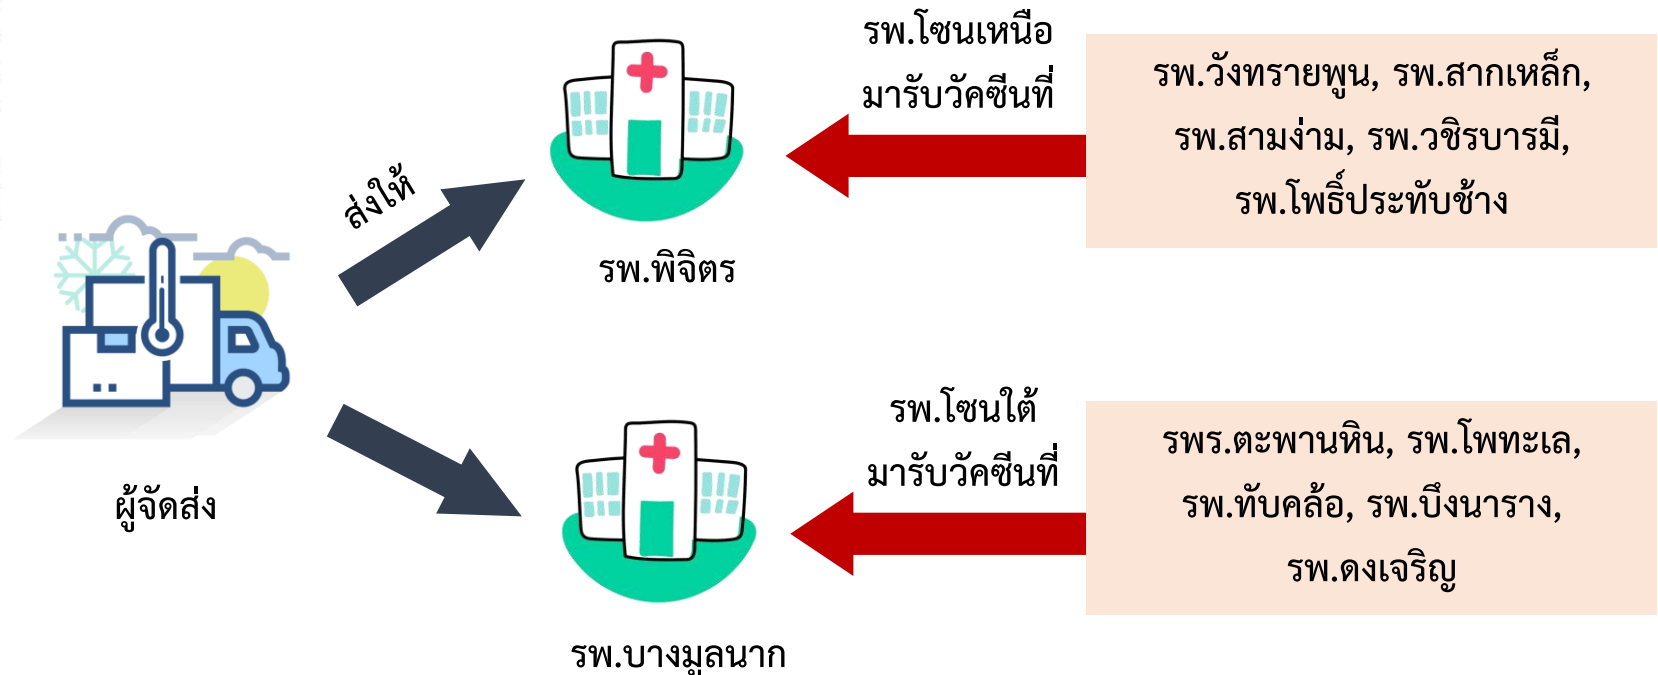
ผู้จัดส่ง

ส่งให้

รพ.พิจิตร

รพ.บางมูลนาก

รพ.โซนเหนือ มารับวัคซีนที่

รพ.วังทรายพูน, รพ.สากเหล็ก, รพ.สามง่าม, รพ.วชิรบารมี, รพ.โพธิ์ประทับช้าง

รพ.โซนใต้ มารับวัคซีนที่

รพร.ตะพานหิน, รพ.โพทะเล, รพ.ทับคล้อ, รพ.บึงนาราง, รพ.ดงเจริญ